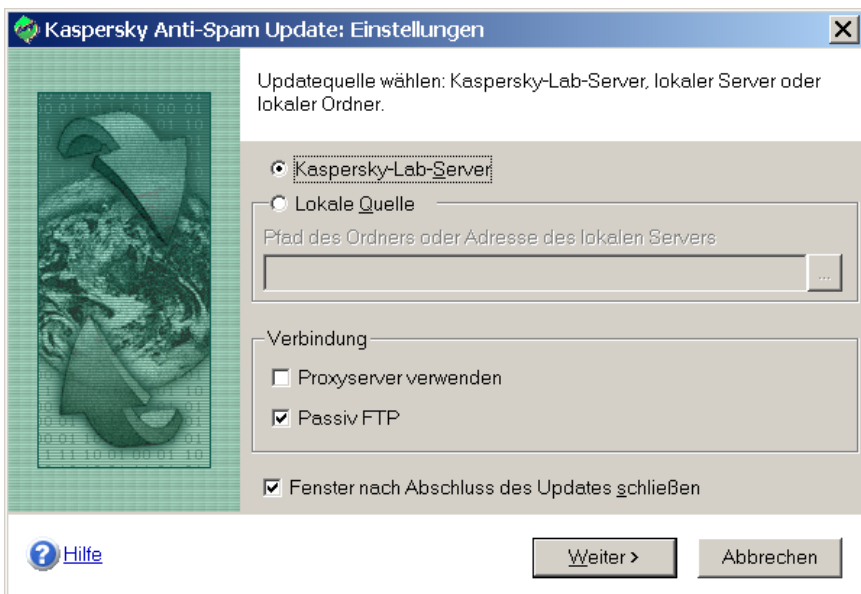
Kaspersky Anti-Spam Update: Einstellungen

Updatequelle wählen: Kaspersky-Lab-Server, lokaler Server oder lokaler Ordner.

Kaspersky-Lab-Server

Lokale Quelle

Pfad des Ordners oder Adresse des lokalen Servers

...

Verbindung

Proxyserver verwenden

Passiv FTP

Fenster nach Abschluss des Updates schließen

Hilfe

Weiter >

Abbrechen